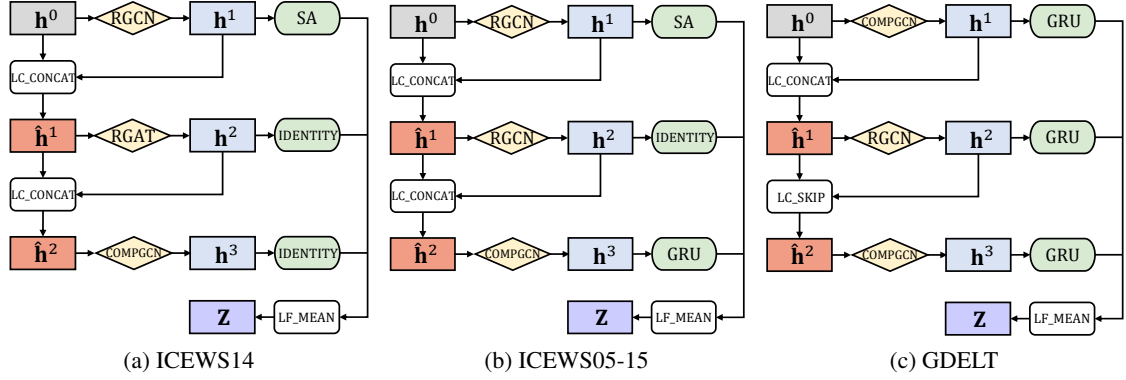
$\mathbf{h}^0$ RGCN $\mathbf{h}^1$ SA
LC_CONCAT
$\hat{\mathbf{h}}^1$ RGAT $\mathbf{h}^2$ IDENTITY
LC_CONCAT
$\hat{\mathbf{h}}^2$ COMPGCN $\mathbf{h}^3$ IDENTITY
$\mathbf{Z}$ LF_MEAN
(a) ICEWS14

$\mathbf{h}^0$ RGCN $\mathbf{h}^1$ SA
LC_CONCAT
$\hat{\mathbf{h}}^1$ RGCN $\mathbf{h}^2$ IDENTITY
LC_CONCAT
$\hat{\mathbf{h}}^2$ COMPGCN $\mathbf{h}^3$ GRU
$\mathbf{Z}$ LF_MEAN
(b) ICEWS05-15

$\mathbf{h}^0$ COMPGCN $\mathbf{h}^1$ GRU
LC_CONCAT
$\hat{\mathbf{h}}^1$ RGCN $\mathbf{h}^2$ GRU
LC_SKIP
$\hat{\mathbf{h}}^2$ COMPGCN $\mathbf{h}^3$ GRU
$\mathbf{Z}$ LF_MEAN
(c) GDELT